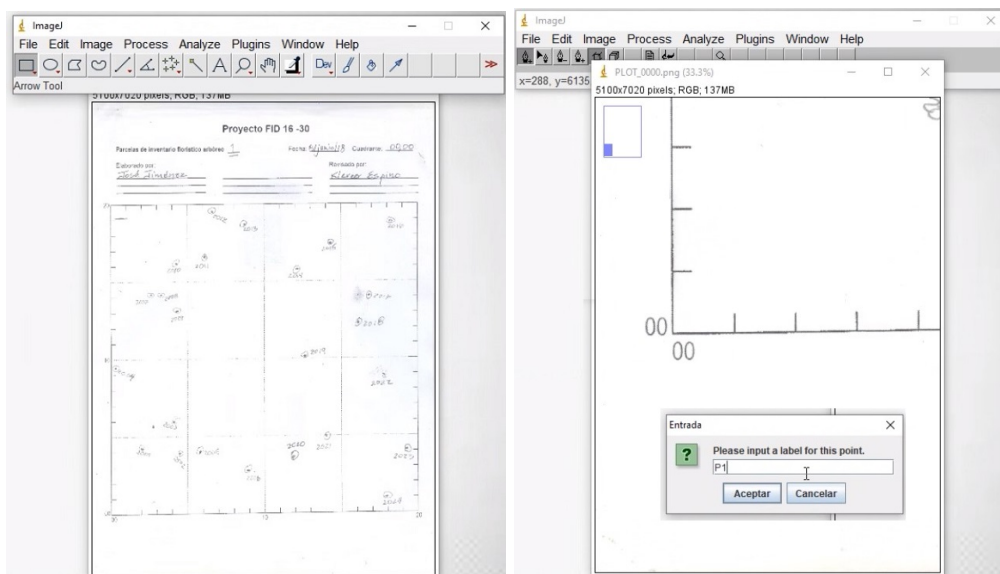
ImageJ
File Edit Image Process Analyze Plugins Window Help
Dev
Arrow Tool
5100x7020 pixels; RGB; 137MB

Proyecto FID 16 -30

Parcelas de inventario florístico arbóreo: 1 Fecha: 8/Junio/18 Cuadrante: 05,00

Elaborado por: José Jiménez Revisado por: Eleanor Espinoza

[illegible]

ImageJ
File Edit Image Process Analyze Plugins Window Help
x=288, y=6135
PLOT_0000.png (33.3%)
5100x7020 pixels; RGB; 137MB

00
00

Entrada
?
Please input a label for this point.
P1
Aceptar Cancelar